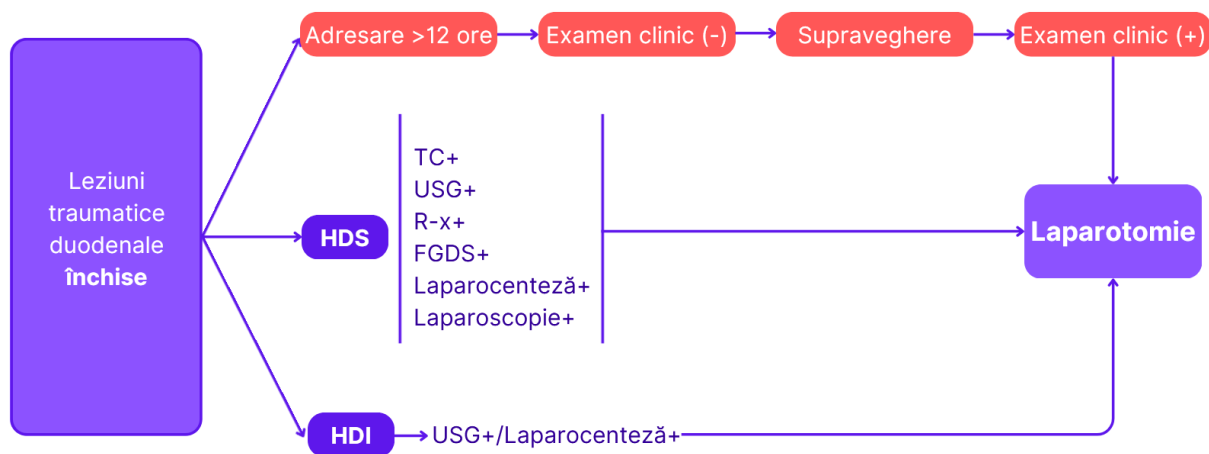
Leziuni traumatice duodenale **închise**

Adresare >12 ore

Examen clinic (-)

Supraveghere

Examen clinic (+)

HDS

TC+
USG+
R-x+
FGDS+
Laparocenteză+
Laparoscopie+

Laparotomie

HDI

USG+/Laparocenteză+